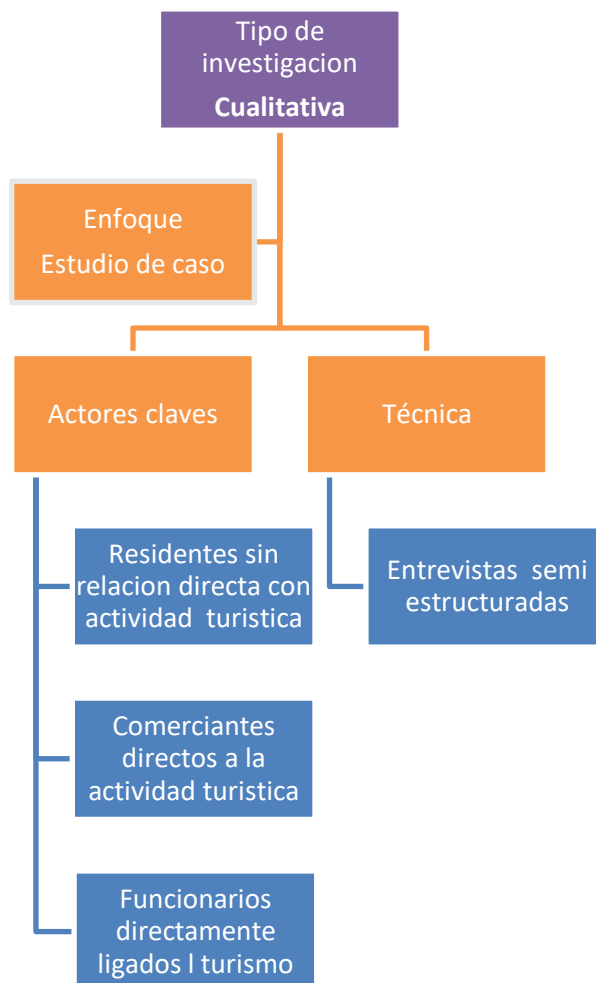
Tipo de investigacion
Cualitativa

Enfoque
Estudio de caso

Actores claves

Técnica

Residentes sin relacion directa con actividad turistica

Entrevistas semi estructuradas

Comerciantes directos a la actividad turistica

Funcionarios directamente ligados l turismo